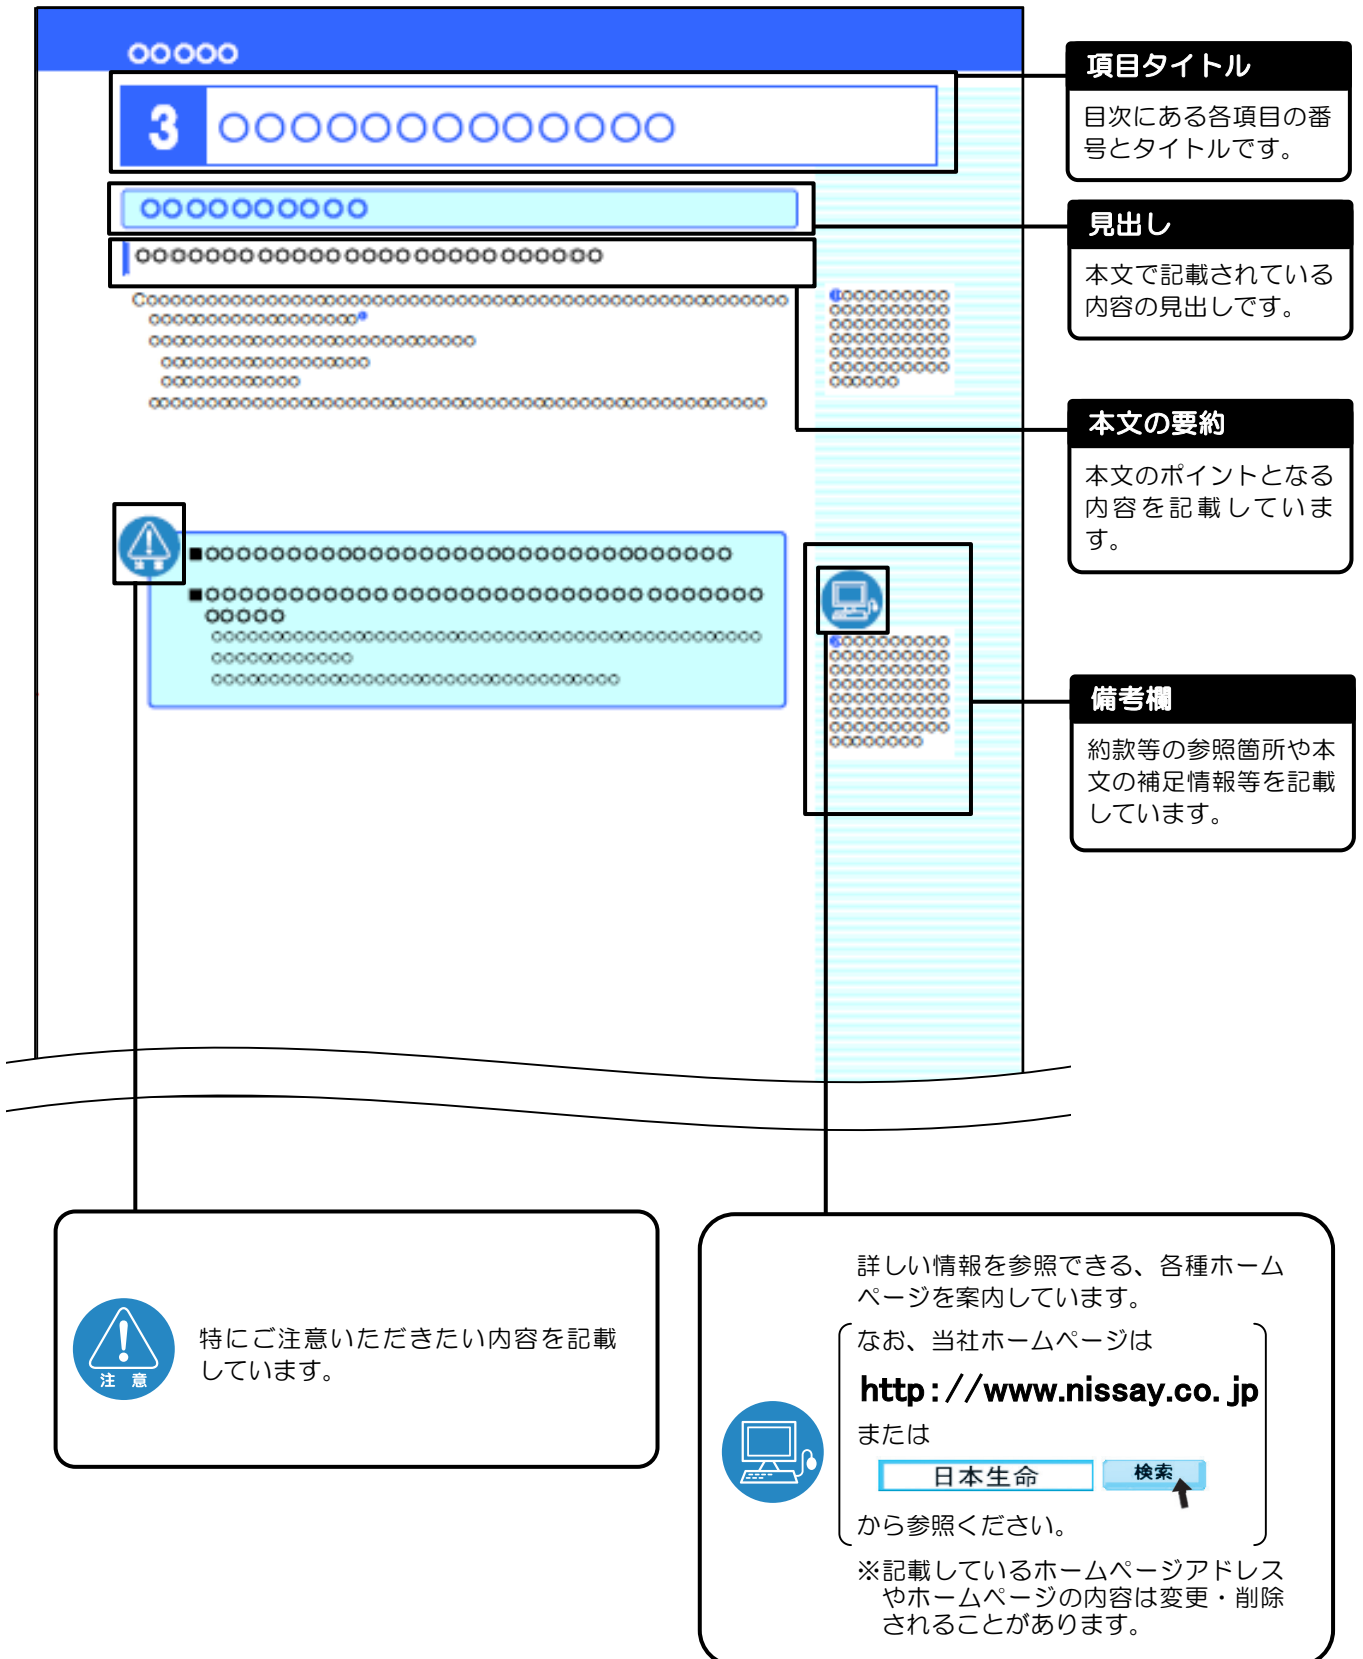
○○○○○

3 ○○○○○○○○○○○○○

○○○○○○○○○○

○○○○○○○○○○○○○○○○○○○○○○○○○○○○○○○

項目タイトル

目次にある各項目の番号とタイトルです。

見出し

本文で記載されている内容の見出しです。

本文の要約

本文のポイントとなる内容を記載しています。

備考欄

約款等の参照箇所や本文の補足情報等を記載しています。

注意

特にご注意いただきたい内容を記載しています。

詳しい情報を参照できる、各種ホームページを案内しています。

なお、当社ホームページは

http://www.nissay.co.jp

または

日本生命 検索

から参照ください。

※記載しているホームページアドレスやホームページの内容は変更・削除されることがあります。